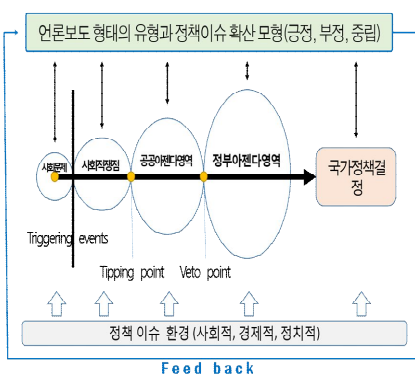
언론보도 형태의 유형과 정책이슈 확산 모형(긍정, 부정, 중립)

사회문제

사회적쟁점

공공아젠다영역

정부아젠다영역

국가정책결정

Triggering events

Tipping point

Veto point

정책 이슈 환경 (사회적, 경제적, 정치적)

Feed back